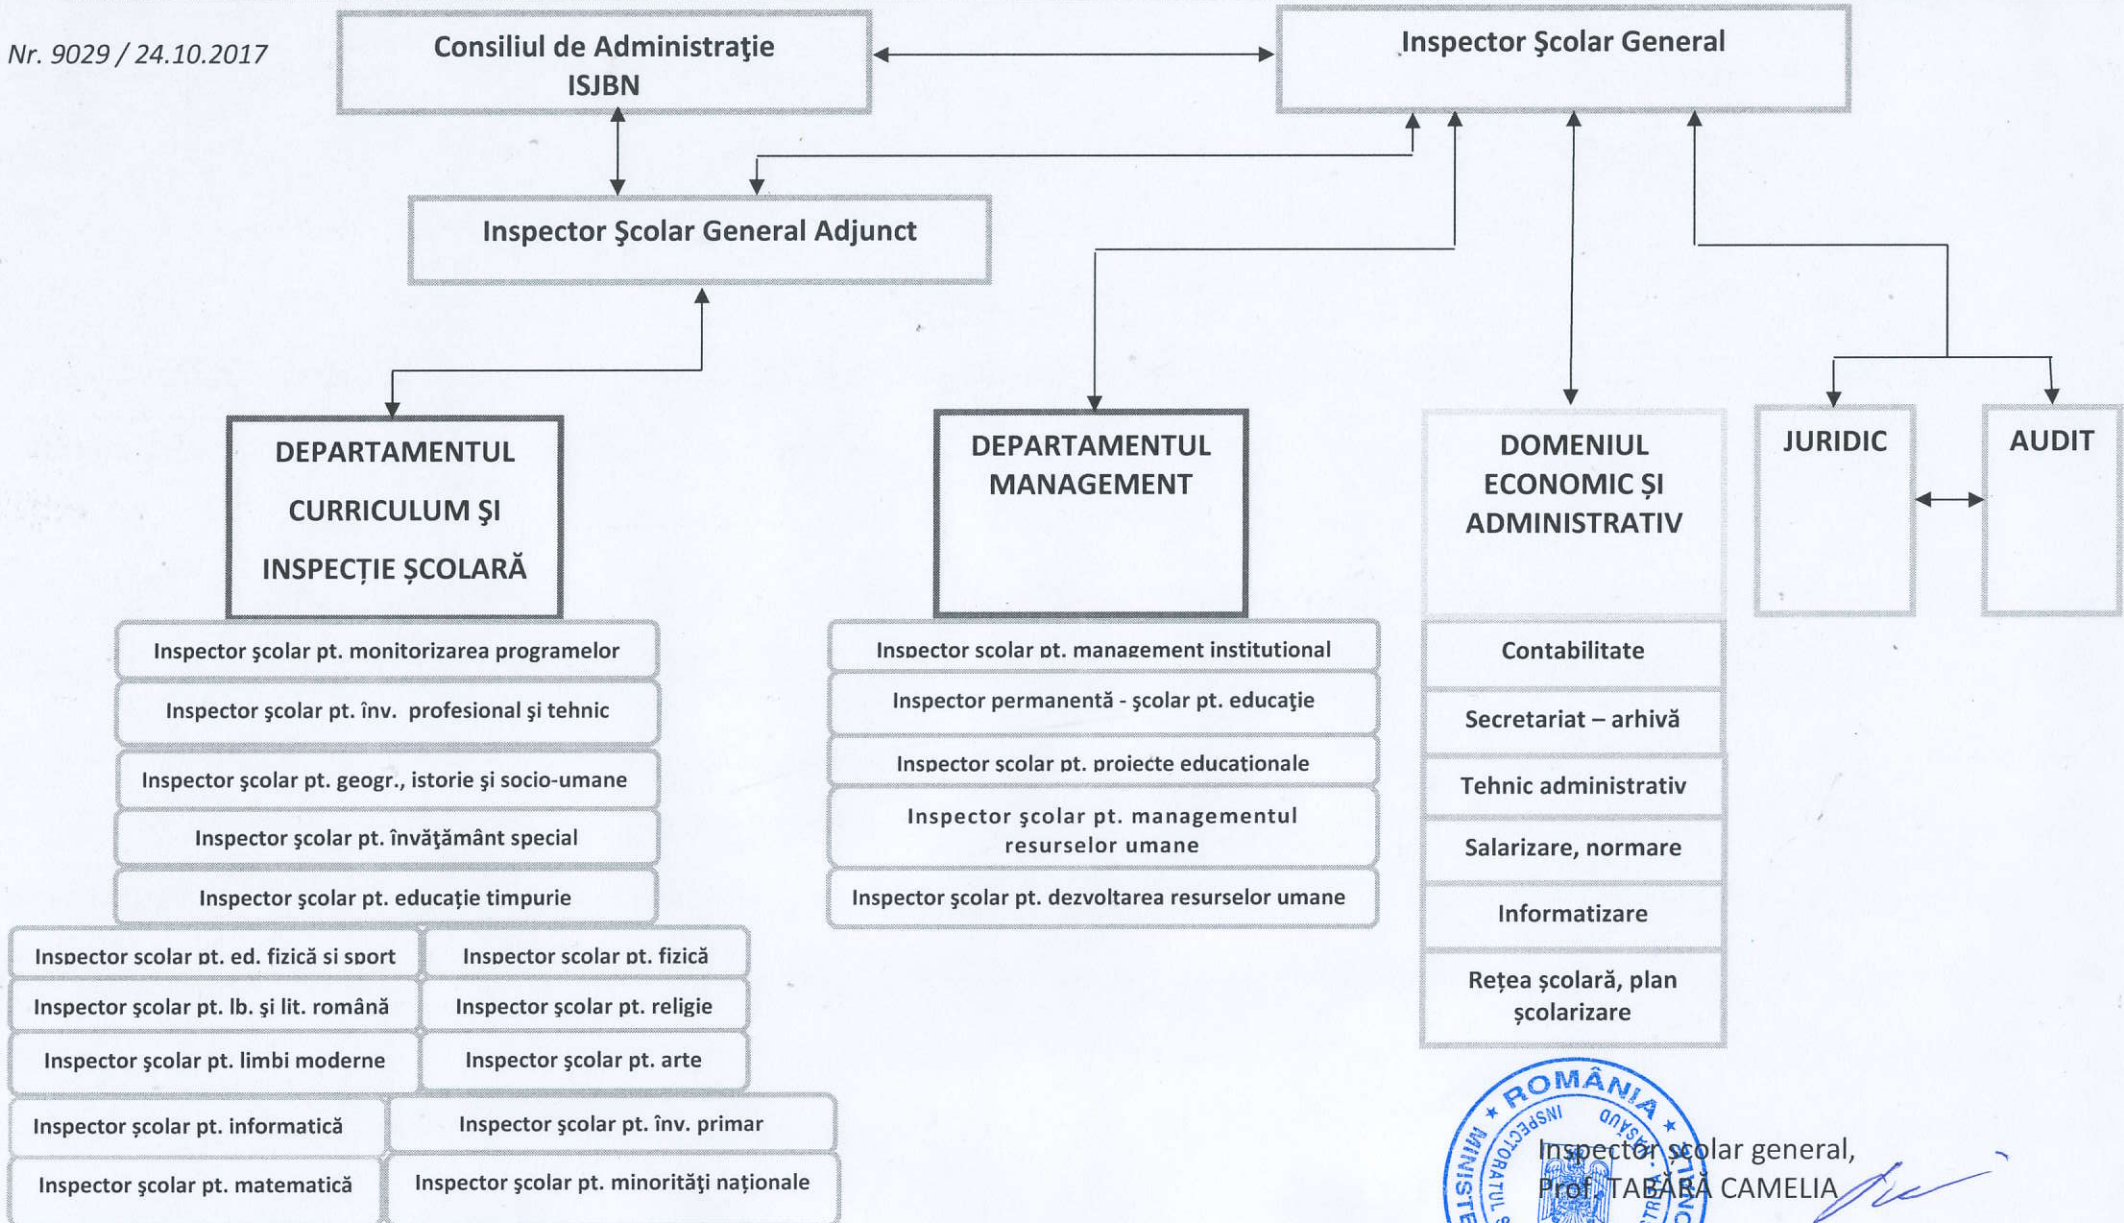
Nr. 9029 / 24.10.2017

Consiliul de Administraţie ISJBN

Inspector Şcolar General

Inspector Şcolar General Adjunct

DEPARTAMENTUL CURRICULUM ŞI INSPECŢIE ŞCOLARĂ

DEPARTAMENTUL MANAGEMENT

DOMENIUL ECONOMIC ŞI ADMINISTRATIV

JURIDIC

AUDIT

Inspector şcolar pt. monitorizarea programelor

Inspector şcolar pt. înv. profesional şi tehnic

Inspector şcolar pt. geogr., istorie şi socio-umane

Inspector şcolar pt. învăţământ special

Inspector şcolar pt. educaţie timpurie

Inspector scolar pt. ed. fizică si sport

Inspector scolar pt. fizică

Inspector şcolar pt. lb. şi lit. română

Inspector şcolar pt. religie

Inspector şcolar pt. limbi moderne

Inspector şcolar pt. arte

Inspector şcolar pt. informatică

Inspector şcolar pt. înv. primar

Inspector şcolar pt. matematică

Inspector şcolar pt. minorităţi naţionale

Inspector scolar pt. management institutional

Inspector permanentă - şcolar pt. educaţie

Inspector scolar pt. proiecte educationale

Inspector şcolar pt. managementul resurselor umane

Inspector şcolar pt. dezvoltarea resurselor umane

Contabilitate

Secretariat – arhivă

Tehnic administrativ

Salarizare, normare

Informatizare

Reţea şcolară, plan şcolarizare

ROMÂNIA
INSPECTORATUL ŞCOLAR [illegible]
MINISTE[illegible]

Inspector şcolar general,
Prof. TABĂRĂ CAMELIA